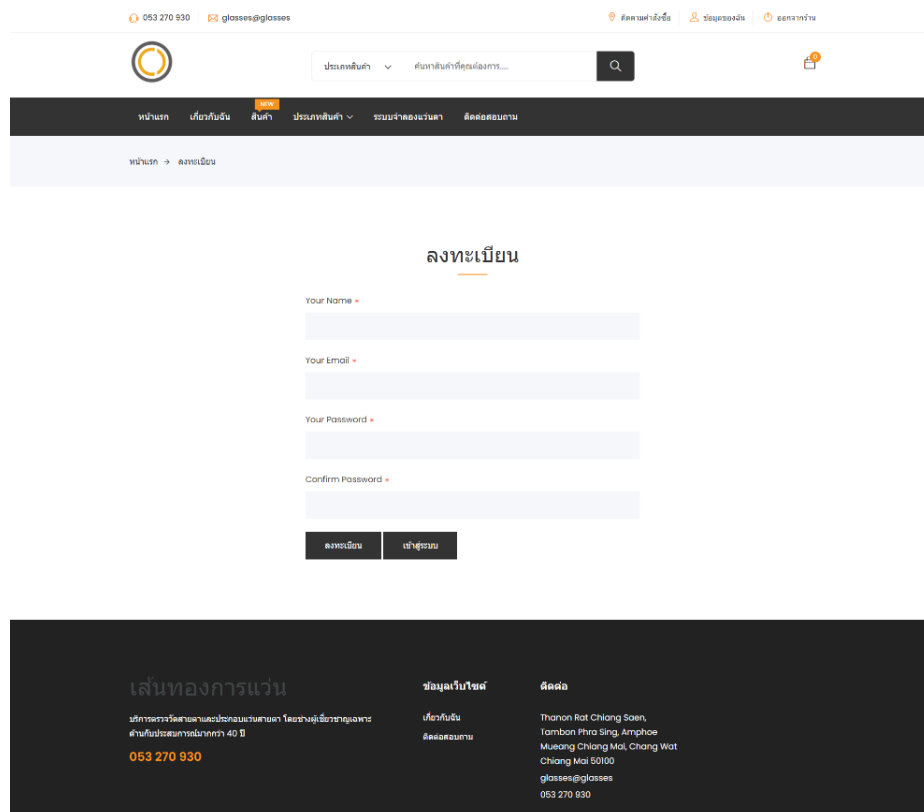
053 270 930 glasses@glasses

ติดตามคำสั่งซื้อ ข้อมูลของฉัน ออกจากร้าน

ประเภทสินค้า ค้นหาสินค้าที่คุณต้องการ....

0

หน้าแรก เกี่ยวกับฉัน NEW สินค้า ประเภทสินค้า ระบบจำลองแว่นตา ติดต่อสอบถาม

หน้าแรก → ลงทะเบียน

ลงทะเบียน

Your Name *

Your Email *

Your Password *

Confirm Password *

ลงทะเบียน เข้าสู่ระบบ

เส้นทองการแว่น

บริการตรวจวัดสายตาและประกอบแว่นสายตา โดยช่างผู้เชี่ยวชาญเฉพาะด้านกับประสบการณ์มากกว่า 40 ปี

053 270 930

ข้อมูลเว็บไซต์

เกี่ยวกับฉัน

ติดต่อสอบถาม

ติดต่อ

Thanon Rat Chiang Saen, Tambon Phra Sing, Amphoe Mueang Chiang Mai, Chang Wat Chiang Mai 50100

glasses@glasses

053 270 930